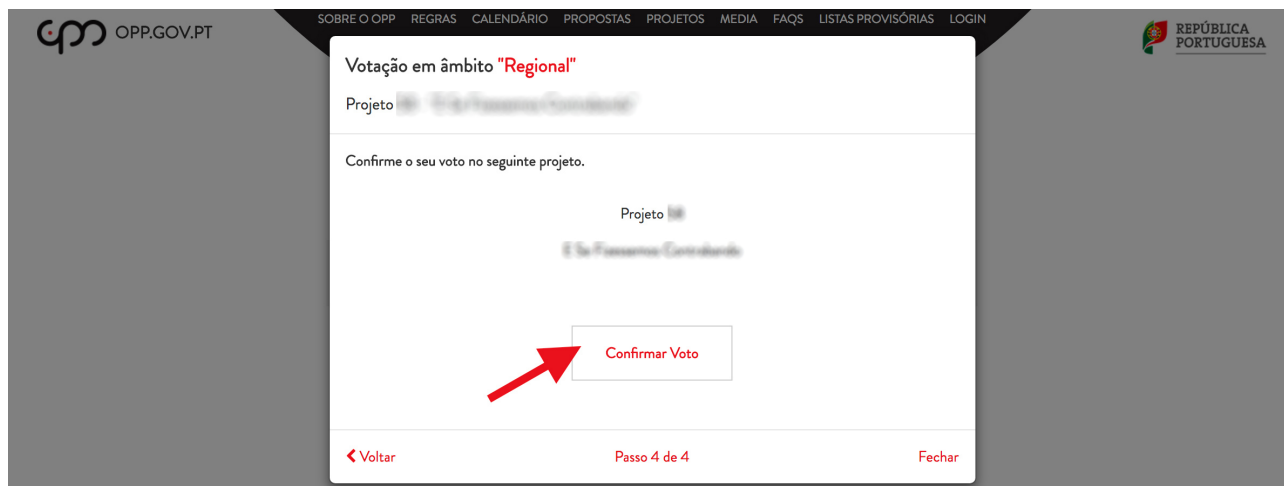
OPP.GOV.PT

SOBRE O OPP REGRAS CALENDÁRIO PROPOSTAS PROJETOS MEDIA FAQS LISTAS PROVISÓRIAS LOGIN

REPÚBLICA PORTUGUESA

Votação em âmbito "Regional"

Projeto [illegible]

Confirme o seu voto no seguinte projeto.

Projeto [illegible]

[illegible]

Confirmar Voto

Voltar

Passo 4 de 4

Fechar